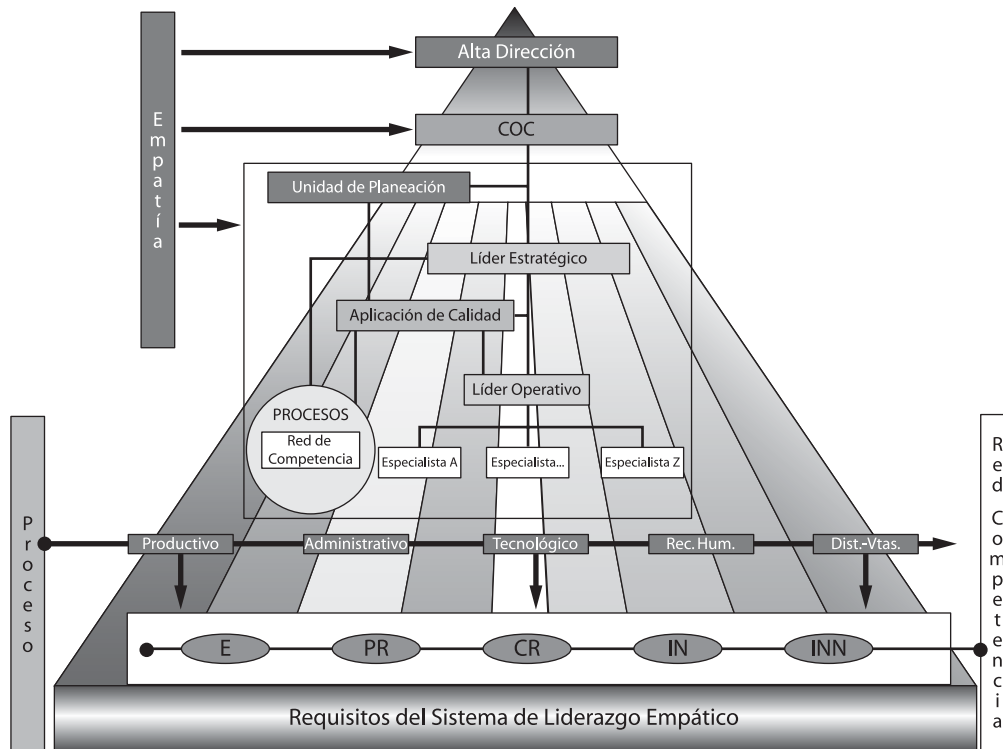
Empatía

Alta Dirección

COC

Unidad de Planeación

Líder Estratégico

Aplicación de Calidad

Líder Operativo

PROCESOS

Red de Competencia

Especialista A

Especialista...

Especialista Z

Proceso

Productivo

Administrativo

Tecnológico

Rec. Hum.

Dist.-Vtas.

E

PR

CR

IN

INN

Requisitos del Sistema de Liderazgo Empático

R
e
d

C
o
m
p
e
t
e
n
c
i
a